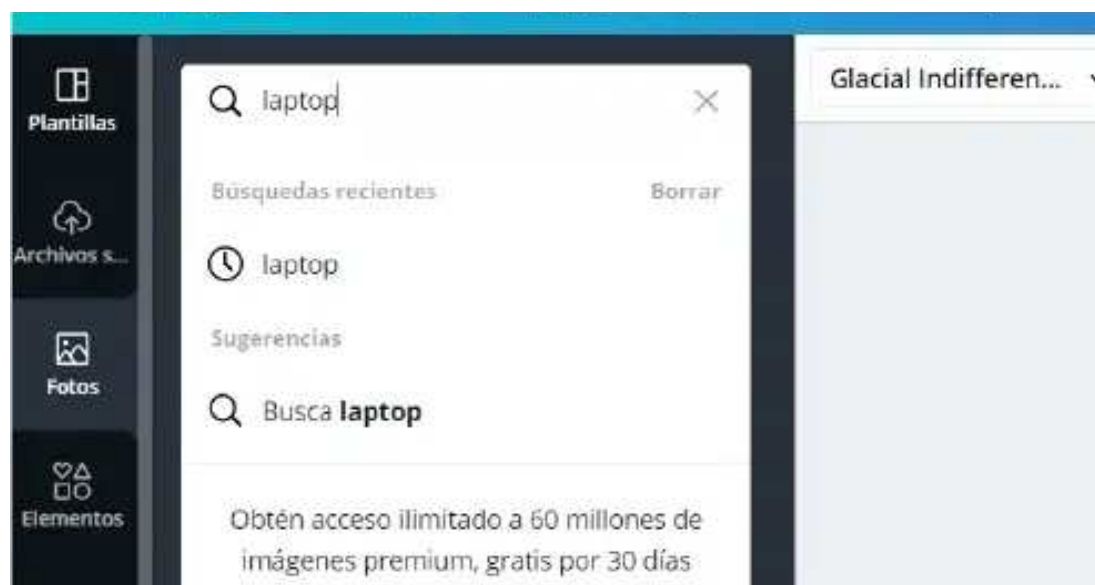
Plantillas

Archivos s...

Fotos

Elementos

laptop

Búsquedas recientes

Borrar

laptop

Sugerencias

Busca **laptop**

Obtén acceso ilimitado a 60 millones de imágenes premium, gratis por 30 días

Glacial Indifferen...